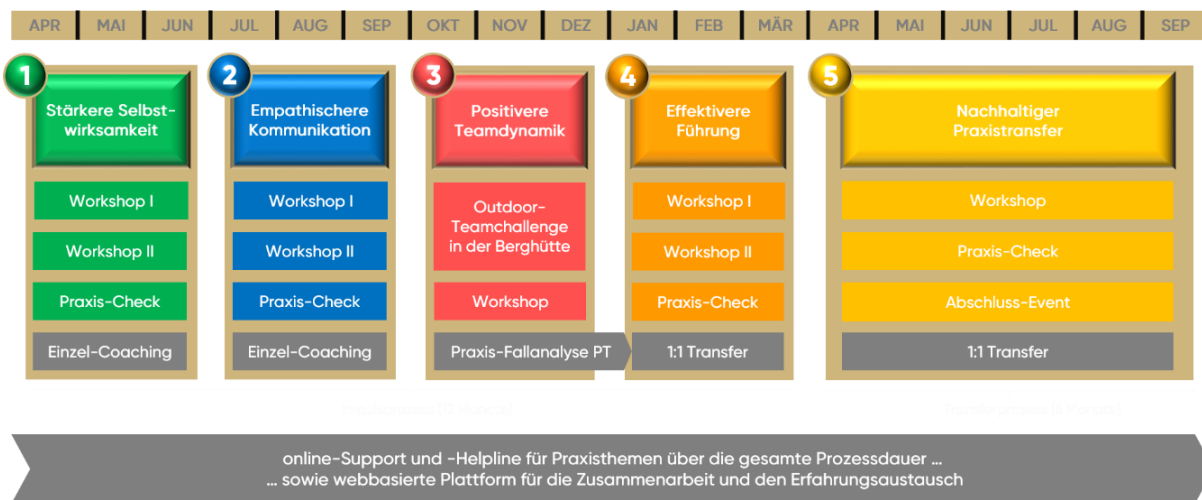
| APR | MAI | JUN | JUL | AUG | SEP | OKT | NOV | DEZ | JAN | FEB | MÄR | APR | MAI | JUN | JUL | AUG | SEP |
|---|---|---|---|---|---|---|---|---|---|---|---|---|---|---|---|---|---|

1
Stärkere Selbstwirksamkeit
Workshop I
Workshop II
Praxis-Check
Einzel-Coaching

2
Empathischere Kommunikation
Workshop I
Workshop II
Praxis-Check
Einzel-Coaching

3
Positivere Teamdynamik
Outdoor-Teamchallenge in der Berghütte
Workshop
Praxis-Fallanalyse PT

4
Effektivere Führung
Workshop I
Workshop II
Praxis-Check
1:1 Transfer

5
Nachhaltiger Praxistransfer
Workshop
Praxis-Check
Abschluss-Event
1:1 Transfer

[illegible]

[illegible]

online-Support und -Helpline für Praxisthemen über die gesamte Prozessdauer ...
... sowie webbasierte Plattform für die Zusammenarbeit und den Erfahrungsaustausch